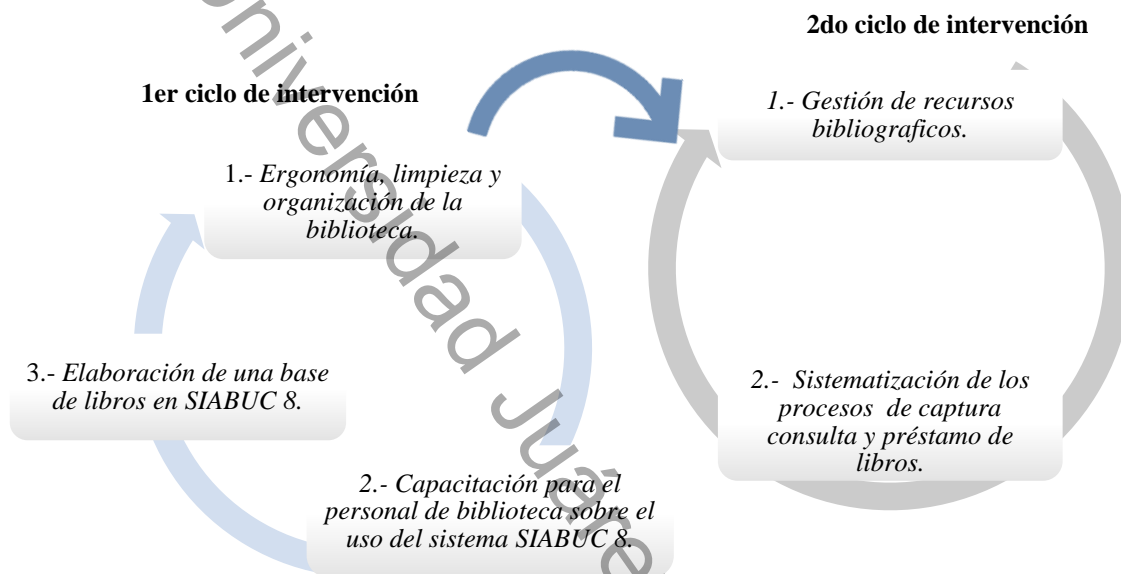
2do ciclo de intervención

1er ciclo de intervención

1.- Gestión de recursos bibliograficos.

1.- Ergonomía, limpieza y organización de la biblioteca.

3.- Elaboración de una base de libros en SIABUC 8.

2.- Sistematización de los procesos de captura consulta y préstamo de libros.

2.- Capacitación para el personal de biblioteca sobre el uso del sistema SIABUC 8.

Universidad Juárez